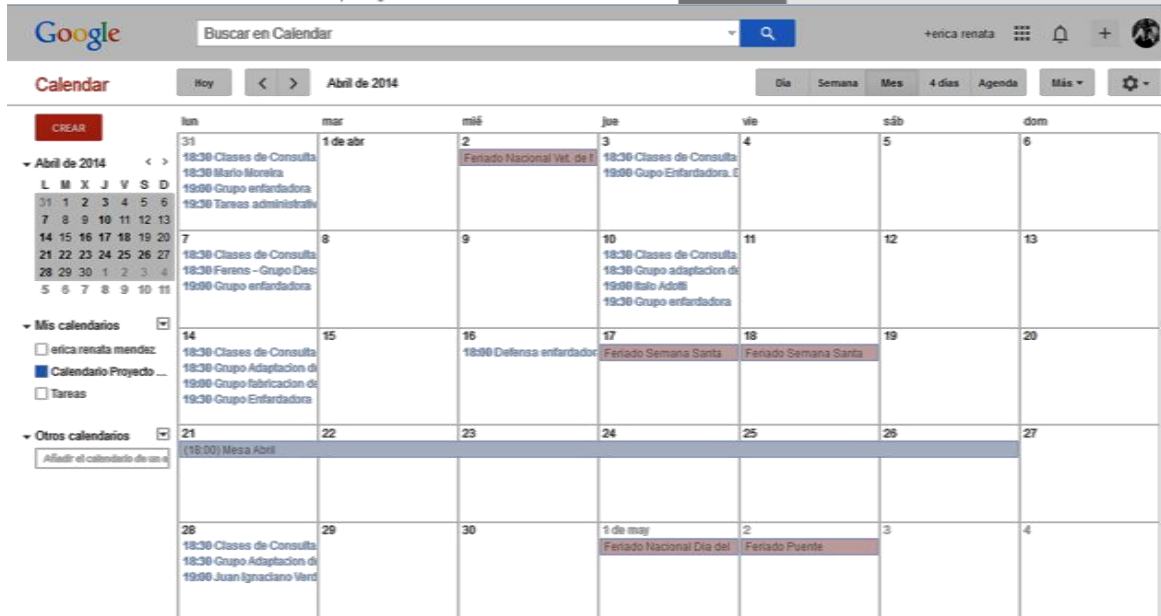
Google

Buscar en Calendar

+erica renata

Calendar

Hoy

Abril de 2014

Día Semana Mes 4 días Agenda

Más

CREAR

Abril de 2014

| L | M | X | J | V | S | D |
|---|---|---|---|---|---|---|
| 31 | 1 | 2 | 3 | 4 | 5 | 6 |
| 7 | 8 | 9 | 10 | 11 | 12 | 13 |
| 14 | 15 | 16 | 17 | 18 | 19 | 20 |
| 21 | 22 | 23 | 24 | 25 | 26 | 27 |
| 28 | 29 | 30 | 1 | 2 | 3 | 4 |
| 5 | 6 | 7 | 8 | 9 | 10 | 11 |

Mis calendarios

erica renata mendez

Calendario Proyecto ...

Tareas

Otros calendarios

Añadir el calendario de un a

| lun | mar | mié | jue | vie | sáb | dom |
|---|---|---|---|---|---|---|
| 31 18:30 Clases de Consulta 18:30 Mario Moreira 19:00 Grupo enfardadora 19:30 Tareas administrativ | 1 de abr | 2 Feriado Nacional Vet. de M | 3 18:30 Clases de Consulta 19:00 Gupo Enfardadora. E | 4 | 5 | 6 |
| 7 18:30 Clases de Consulta 18:30 Ferens - Grupo Des 19:00 Grupo enfardadora | 8 | 9 | 10 18:30 Clases de Consulta 18:30 Grupo adaptacion de 19:00 Italo Adolfi 19:30 Grupo enfardadora | 11 | 12 | 13 |
| 14 18:30 Clases de Consulta 18:30 Grupo Adaptacion d 19:00 Grupo fabricacion de 19:30 Grupo Enfardadora | 15 | 16 18:00 Defensa enfardador | 17 Feriado Semana Santa | 18 Feriado Semana Santa | 19 | 20 |
| 21 (18:00) Mesa Abril | 22 | 23 | 24 | 25 | 26 | 27 |
| 28 18:30 Clases de Consulta 18:30 Grupo Adaptacion d 19:00 Juan Ignaciano Verd | 29 | 30 | 1 de may Feriado Nacional Día del | 2 Feriado Puente | 3 | 4 |